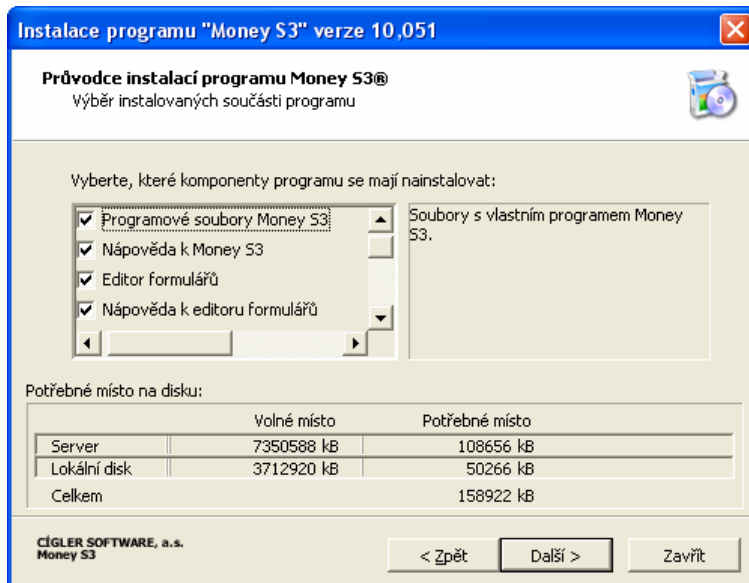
Instalace programu "Money S3" verze 10,051

Průvodce instalací programu Money S3®
Výběr instalovaných součásti programu

Vyberte, které komponenty programu se mají nainstalovat:

Programové soubory Money S3
Nápověda k Money S3
Editor formulářů
Nápověda k editoru formulářů

Soubory s vlastním programem Money S3.

Potřebné místo na disku:

| | Volné místo | Potřebné místo |
|---|---|---|
| Server | 7350588 kB | 108656 kB |
| Lokální disk | 3712920 kB | 50266 kB |
| Celkem | | 158922 kB |

CÍGLER SOFTWARE, a.s.
Money S3

< Zpět
Další >
Zavřít